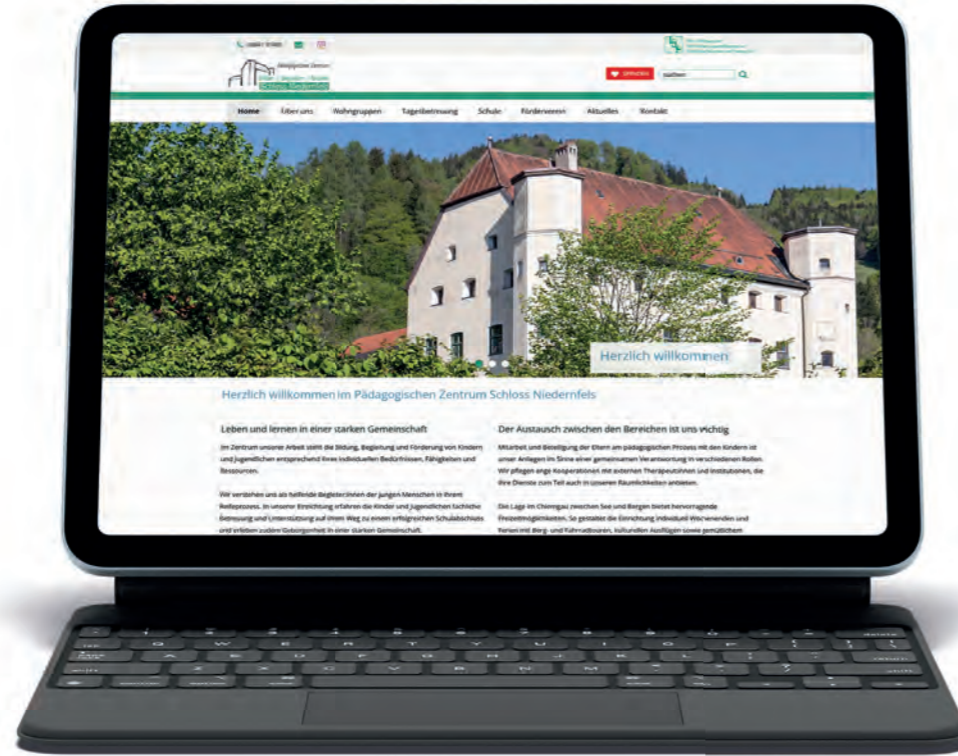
Pädagogisches Zentrum
Schloss Niedernfels

SPENDEN

Home Über uns Wohngruppen Tagesbetreuung Schule Förderverein Aktuelles Kontakt

Herzlich willkommen

Herzlich willkommen im Pädagogischen Zentrum Schloss Niedernfels

Leben und lernen in einer starken Gemeinschaft

Im Zentrum unserer Arbeit steht die Bildung, Begleitung und Förderung von Kindern und Jugendlichen entsprechend ihres individuellen Bedürfnissen, Fähigkeiten und Ressourcen.

Wir verstehen uns als helfende Begleiter:innen der jungen Menschen in ihrem Reifeprozess. In unserer Einrichtung erfahren die Kinder und Jugendlichen fachliche Betreuung und Unterstützung auf ihrem Weg zu einem erfolgreichen Schulabschluss und erleben zudem Geborgenheit in einer starken Gemeinschaft.

Der Austausch zwischen den Bereichen ist uns wichtig

Mitarbeit und Beteiligung der Eltern am pädagogischen Prozess mit den Kindern ist unser Anliegen im Sinne einer gemeinsamen Verantwortung in verschiedenen Rollen. Wir pflegen enge Kooperationen mit externen Therapeut:innen und Institutionen, die ihre Dienste zum Teil auch in unseren Räumlichkeiten anbieten.

Die Lage im Chiemgau zwischen See und Bergen bietet hervorragende Freizeitmöglichkeiten. So gestaltet die Einrichtung individuell Wochenenden und Ferien mit Berg- und Fahrradtouren, kulturellen Ausflügen sowie gemeinsamen